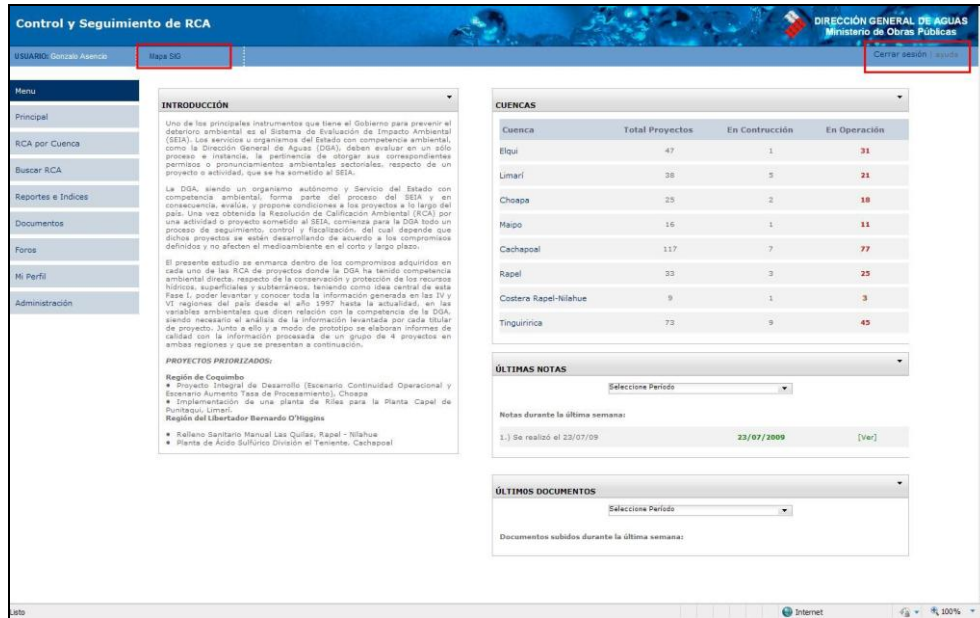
Control y Seguimiento de RCA

DIRECCIÓN GENERAL DE AGUAS
Ministerio de Obras Públicas

USUARIO: Gonzalo Asencio

Mapa SIG

Cerrar sesión | ayuda

Menu

Principal

RCA por Cuenca

Buscar RCA

Reportes e Indices

Documentos

Foros

Mi Perfil

Administración

INTRODUCCIÓN

Uno de los principales instrumentos que tiene el Gobierno para prevenir el deterioro ambiental es el Sistema de Evaluación de Impacto Ambiental (SEIA). Los servicios u organismos del Estado con competencia ambiental, como la Dirección General de Aguas (DGA), deben evaluar en un sólo proceso e instancia, la pertinencia de otorgar sus correspondientes permisos o pronunciamientos ambientales sectoriales, respecto de un proyecto o actividad, que se ha sometido al SEIA.

La DGA, siendo un organismo autónomo y Servicio del Estado con competencia ambiental, forma parte del proceso del SEIA y en consecuencia, evalúa, y propone condiciones a los proyectos a lo largo del país. Una vez obtenida la Resolución de Calificación Ambiental (RCA) por una actividad o proyecto sometido al SEIA, comienza para la DGA todo un proceso de seguimiento, control y fiscalización, del cual depende que dichos proyectos se estén desarrollando de acuerdo a los compromisos definidos y no afecten el medioambiente en el corto y largo plazo.

El presente estudio se enmarca dentro de los compromisos adquiridos en cada uno de las RCA de proyectos donde la DGA ha tenido competencia ambiental directa, respecto de la conservación y protección de los recursos hídricos, superficiales y subterráneos, teniendo como idea central de esta Fase I, poder levantar y conocer toda la información generada en las IV y VI regiones del país desde el año 1997 hasta la actualidad, en las variables ambientales que dicen relación con la competencia de la DGA, siendo necesario el análisis de la información levantada por cada titular de proyecto. Junto a ello y a modo de prototipo se elaboran informes de calidad con la información procesada de un grupo de 4 proyectos en ambas regiones y que se presentan a continuación.

PROYECTOS PRIORIZADOS:

Región de Coquimbo
• Proyecto Integral de Desarrollo (Escenario Continuidad Operacional y Escenario Aumento Tasa de Procesamiento), Choapa
• Implementación de una planta de Riles para la Planta Capel de Punitaqui, Limarí.
Región del Libertador Bernardo O'Higgins
• Relleno Sanitario Manual Las Quilas, Rapel - Nilahue
• Planta de Ácido Sulfúrico División el Teniente, Cachapoal

CUENCAS

| Cuenca | Total Proyectos | En Contrucción | En Operación |
|---|---|---|---|
| Elqui | 47 | 1 | 31 |
| Limarí | 38 | 5 | 21 |
| Choapa | 25 | 2 | 18 |
| Maipo | 16 | 1 | 11 |
| Cachapoal | 117 | 7 | 77 |
| Rapel | 33 | 3 | 25 |
| Costera Rapel-Nilahue | 9 | 1 | 3 |
| Tinguiririca | 73 | 9 | 45 |

ÚLTIMAS NOTAS

Seleccione Período

Notas durante la última semana:

1.) Se realizó el 23/07/09 23/07/2009 [Ver]

ÚLTIMOS DOCUMENTOS

Seleccione Período

Documentos subidos durante la última semana:

Listo

Internet

100%